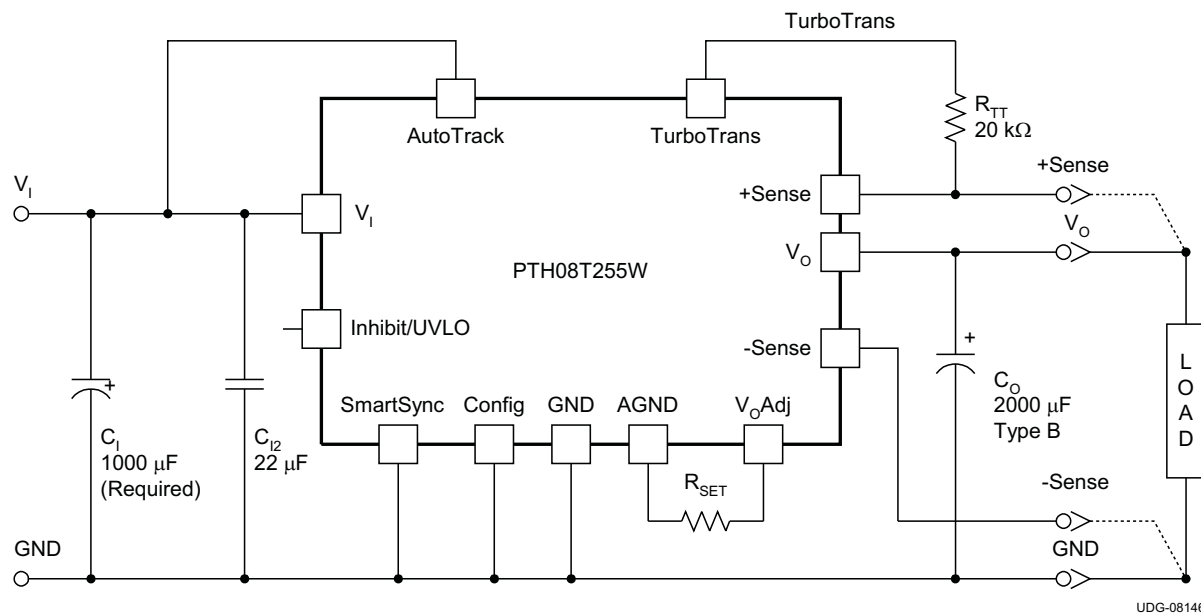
TurboTrans

AutoTrack

TurboTrans

$R_{TT}$
20 kΩ

+Sense

$V_I$

$V_I$

+Sense

$V_O$

$V_O$

PTH08T255W

Inhibit/UVLO

-Sense

+

+

L
O
A
D

$C_O$
2000 μF
Type B

SmartSync

Config

GND

AGND

$V_O$Adj

$C_I$
1000 μF
(Required)

$C_{I2}$
22 μF

$R_{SET}$

-Sense

GND

GND

UDG-0814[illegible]